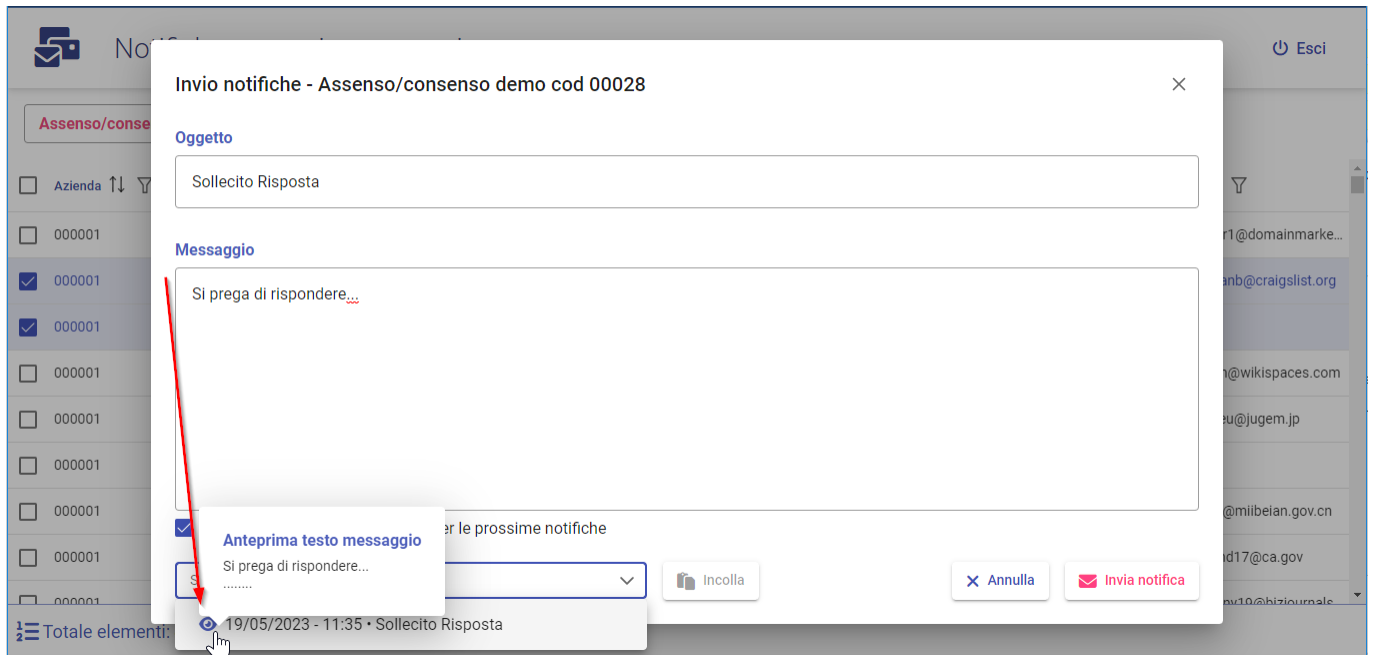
Notifi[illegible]

Esci

Assenso/conse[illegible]

Azienda

000001
000001
000001
000001
000001
000001
000001
000001
000001

r1@domainmarke...
anb@craigslist.org
n@wikispaces.com
eu@jugem.jp
@miibeian.gov.cn
ad17@ca.gov
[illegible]

Totale elementi:

Invio notifiche - Assenso/consenso demo cod 00028

Oggetto

Sollecito Risposta

Messaggio

Si prega di rispondere...

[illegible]er le prossime notifiche

Anteprima testo messaggio

Si prega di rispondere...
........

Incolla

Annulla

Invia notifica

19/05/2023 - 11:35 • Sollecito Risposta